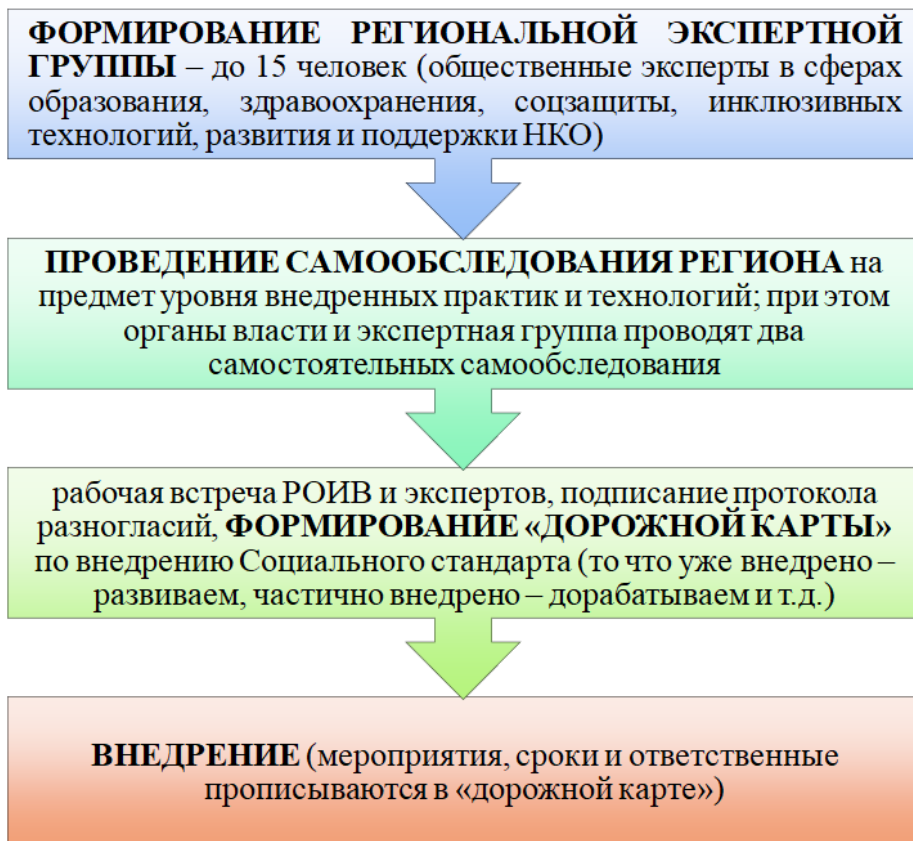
ФОРМИРОВАНИЕ РЕГИОНАЛЬНОЙ ЭКСПЕРТНОЙ ГРУППЫ – до 15 человек (общественные эксперты в сферах образования, здравоохранения, соцзащиты, инклюзивных технологий, развития и поддержки НКО)

ПРОВЕДЕНИЕ САМООБСЛЕДОВАНИЯ РЕГИОНА на предмет уровня внедренных практик и технологий; при этом органы власти и экспертная группа проводят два самостоятельных самообследования

рабочая встреча РОИВ и экспертов, подписание протокола разногласий, ФОРМИРОВАНИЕ «ДОРОЖНОЙ КАРТЫ» по внедрению Социального стандарта (то что уже внедрено – развиваем, частично внедрено – дорабатываем и т.д.)

ВНЕДРЕНИЕ (мероприятия, сроки и ответственные прописываются в «дорожной карте»)